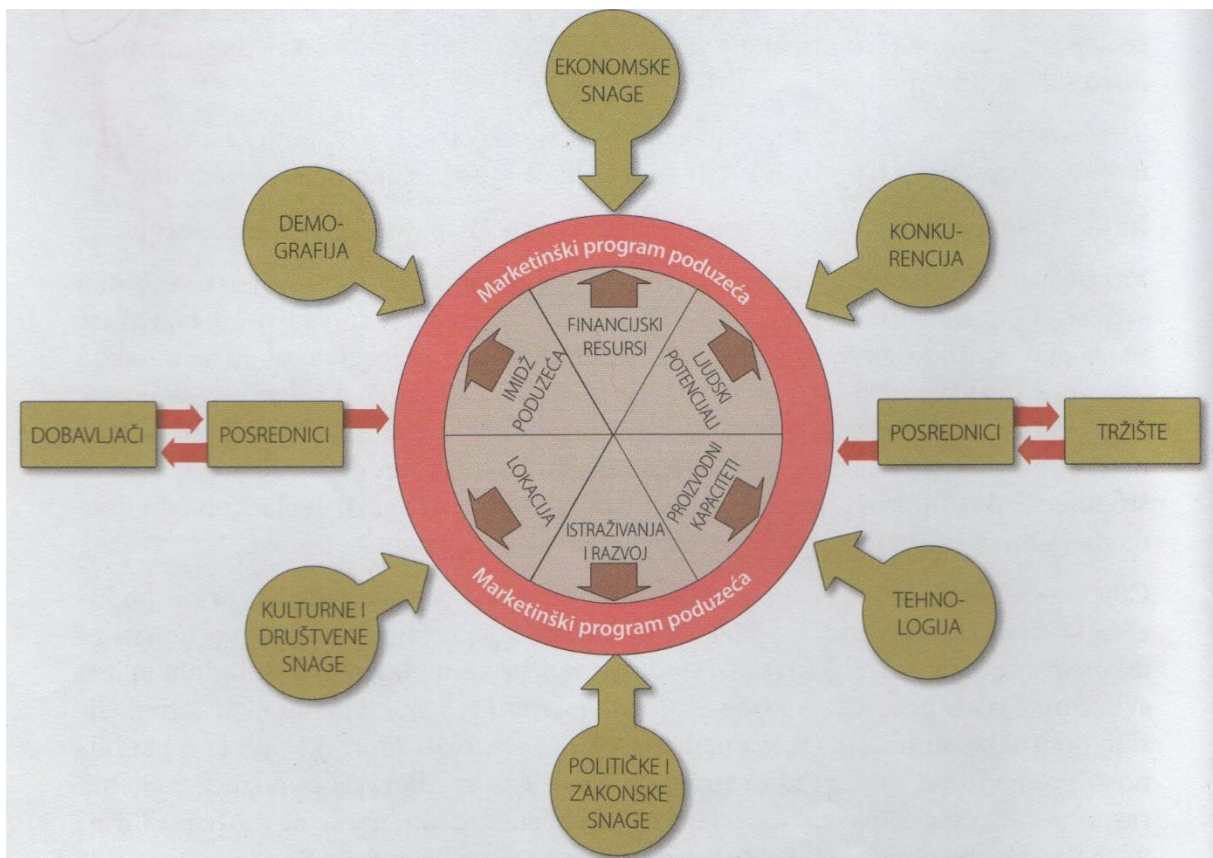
EKONOMSKE SNAGE

DEMOGRAFIJA

KONKURENCIJA

Marketinški program poduzeća

FINANCIJSKI RESURSI

LJUDSKI POTENCIJALI

IMIDŽ PODUZEĆA

DOBAVLJAČI

POSREDNICI

POSREDNICI

TRŽIŠTE

LOKACIJA

PROIZVODNI KAPACITETI

ISTRAŽIVANJA I RAZVOJ

Marketinški program poduzeća

KULTURNE I DRUŠTVENE SNAGE

TEHNOLOGIJA

POLITIČKE I ZAKONSKE SNAGE